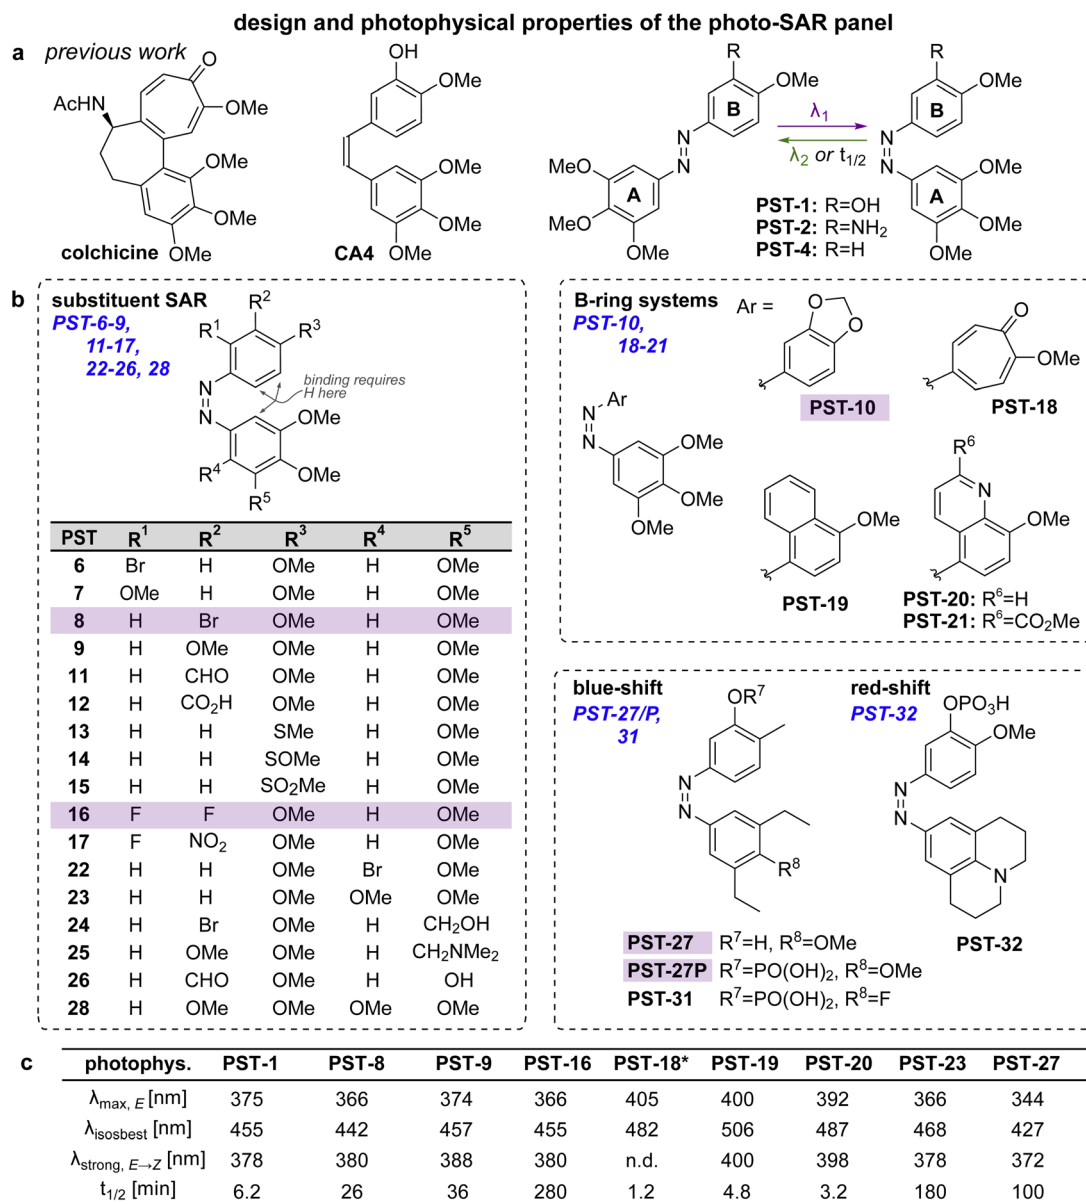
design and photophysical properties of the photo-SAR panel

a previous work

AcHN O OMe OMe OMe OMe colchicine

OH OMe OMe OMe OMe CA4

R OMe B MeO MeO OMe A N N $\lambda_1$ $\lambda_2$ or $t_{1/2}$ R OMe B N N OMe OMe OMe A

PST-1: R=OH
PST-2: R=$NH_2$
PST-4: R=H

b substituent SAR
PST-6-9, 11-17, 22-26, 28

$R^2$ $R^1$ $R^3$ N N OMe OMe $R^4$ $R^5$ binding requires H here

| PST | $R^1$ | $R^2$ | $R^3$ | $R^4$ | $R^5$ |
|---|---|---|---|---|---|
| 6 | Br | H | OMe | H | OMe |
| 7 | OMe | H | OMe | H | OMe |
| 8 | H | Br | OMe | H | OMe |
| 9 | H | OMe | OMe | H | OMe |
| 11 | H | CHO | OMe | H | OMe |
| 12 | H | $CO_2H$ | OMe | H | OMe |
| 13 | H | H | SMe | H | OMe |
| 14 | H | H | SOMe | H | OMe |
| 15 | H | H | $SO_2Me$ | H | OMe |
| 16 | F | F | OMe | H | OMe |
| 17 | F | $NO_2$ | OMe | H | OMe |
| 22 | H | H | OMe | Br | OMe |
| 23 | H | H | OMe | OMe | OMe |
| 24 | H | Br | OMe | H | $CH_2OH$ |
| 25 | H | OMe | OMe | H | $CH_2NMe_2$ |
| 26 | H | CHO | OMe | H | OH |
| 28 | H | OMe | OMe | OMe | OMe |

B-ring systems
PST-10, 18-21

Ar = 

N N Ar OMe OMe OMe

PST-10

O OMe PST-18

OMe PST-19

$R^6$ N OMe
PST-20: $R^6$=H
PST-21: $R^6$=$CO_2Me$

blue-shift
PST-27/P, 31

$OR^7$ N N $R^8$

PST-27 $R^7$=H, $R^8$=OMe
PST-27P $R^7$=$PO(OH)_2$, $R^8$=OMe
PST-31 $R^7$=$PO(OH)_2$, $R^8$=F

red-shift
PST-32

$OPO_3H$ OMe N N N

PST-32

c

| photophys. | PST-1 | PST-8 | PST-9 | PST-16 | PST-18* | PST-19 | PST-20 | PST-23 | PST-27 |
|---|---|---|---|---|---|---|---|---|---|
| $\lambda_{max, E}$ [nm] | 375 | 366 | 374 | 366 | 405 | 400 | 392 | 366 | 344 |
| $\lambda_{isosbest}$ [nm] | 455 | 442 | 457 | 455 | 482 | 506 | 487 | 468 | 427 |
| $\lambda_{strong, E\rightarrow Z}$ [nm] | 378 | 380 | 388 | 380 | n.d. | 400 | 398 | 378 | 372 |
| $t_{1/2}$ [min] | 6.2 | 26 | 36 | 280 | 1.2 | 4.8 | 3.2 | 180 | 100 |